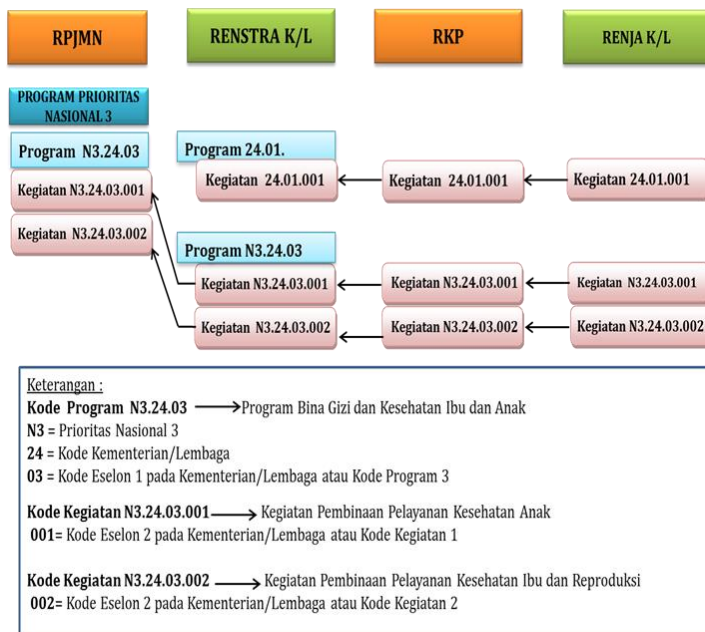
RPJMN

RENSTRA K/L

RKP

RENJA K/L

PROGRAM PRIORITAS NASIONAL 3

Program N3.24.03

Kegiatan N3.24.03.001

Kegiatan N3.24.03.002

Program 24.01.

Kegiatan 24.01.001

Kegiatan 24.01.001

Kegiatan 24.01.001

Program N3.24.03

Kegiatan N3.24.03.001

Kegiatan N3.24.03.001

Kegiatan N3.24.03.001

Kegiatan N3.24.03.002

Kegiatan N3.24.03.002

Kegiatan N3.24.03.002

Keterangan :
Kode Program N3.24.03 ⟶ Program Bina Gizi dan Kesehatan Ibu dan Anak
N3 = Prioritas Nasional 3
24 = Kode Kementerian/Lembaga
03 = Kode Eselon 1 pada Kementerian/Lembaga atau Kode Program 3

Kode Kegiatan N3.24.03.001 ⟶ Kegiatan Pembinaan Pelayanan Kesehatan Anak
001= Kode Eselon 2 pada Kementerian/Lembaga atau Kode Kegiatan 1

Kode Kegiatan N3.24.03.002 ⟶ Kegiatan Pembinaan Pelayanan Kesehatan Ibu dan Reproduksi
002= Kode Eselon 2 pada Kementerian/Lembaga atau Kode Kegiatan 2